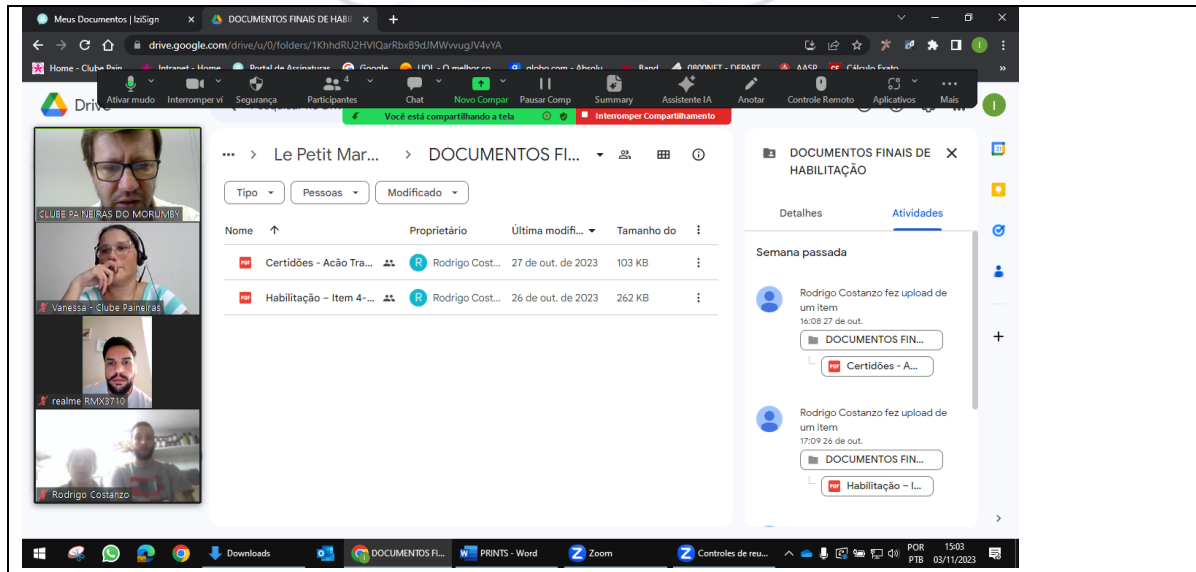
Meus Documentos | IziSign
DOCUMENTOS FINAIS DE HABI
drive.google.com/drive/u/0/folders/1KhhdRU2HVIQarRbxB9dJMWvvugJV4vYA
Home - Clube Pain
Intranet - Home
Portal de Assinaturas
Google
UOL - O melhor co
globo.com - Abrolu
Band
0800NET - DEPART
AASP
Cálculo Exato
Ativar mudo
Interromper ví
Segurança
Participantes 4
Chat
Novo Compar
Pausar Comp
Summary
Assistente IA
Anotar
Controle Remoto
Aplicativos
Mais
Drive
Você está compartilhando a tela
Interromper Compartilhamento
CLUBE PAINEIRAS DO MORUMBY
Vanessa - Clube Paineiras
realme RMX3710
Rodrigo Costanzo
... > Le Petit Mar... > DOCUMENTOS FI...
Tipo
Pessoas
Modificado
Nome
Proprietário
Última modifi...
Tamanho do
Certidões - Acão Tra...
Rodrigo Cost...
27 de out. de 2023
103 KB
Habilitação – Item 4-...
Rodrigo Cost...
26 de out. de 2023
262 KB
DOCUMENTOS FINAIS DE HABILITAÇÃO
Detalhes
Atividades
Semana passada
Rodrigo Costanzo fez upload de um item
16:08 27 de out.
DOCUMENTOS FIN...
Certidões - A...
Rodrigo Costanzo fez upload de um item
17:09 26 de out.
DOCUMENTOS FIN...
Habilitação – I...
Downloads
DOCUMENTOS FI...
PRINTS - Word
Zoom
Controles de reu...
POR PTB
15:03 03/11/2023